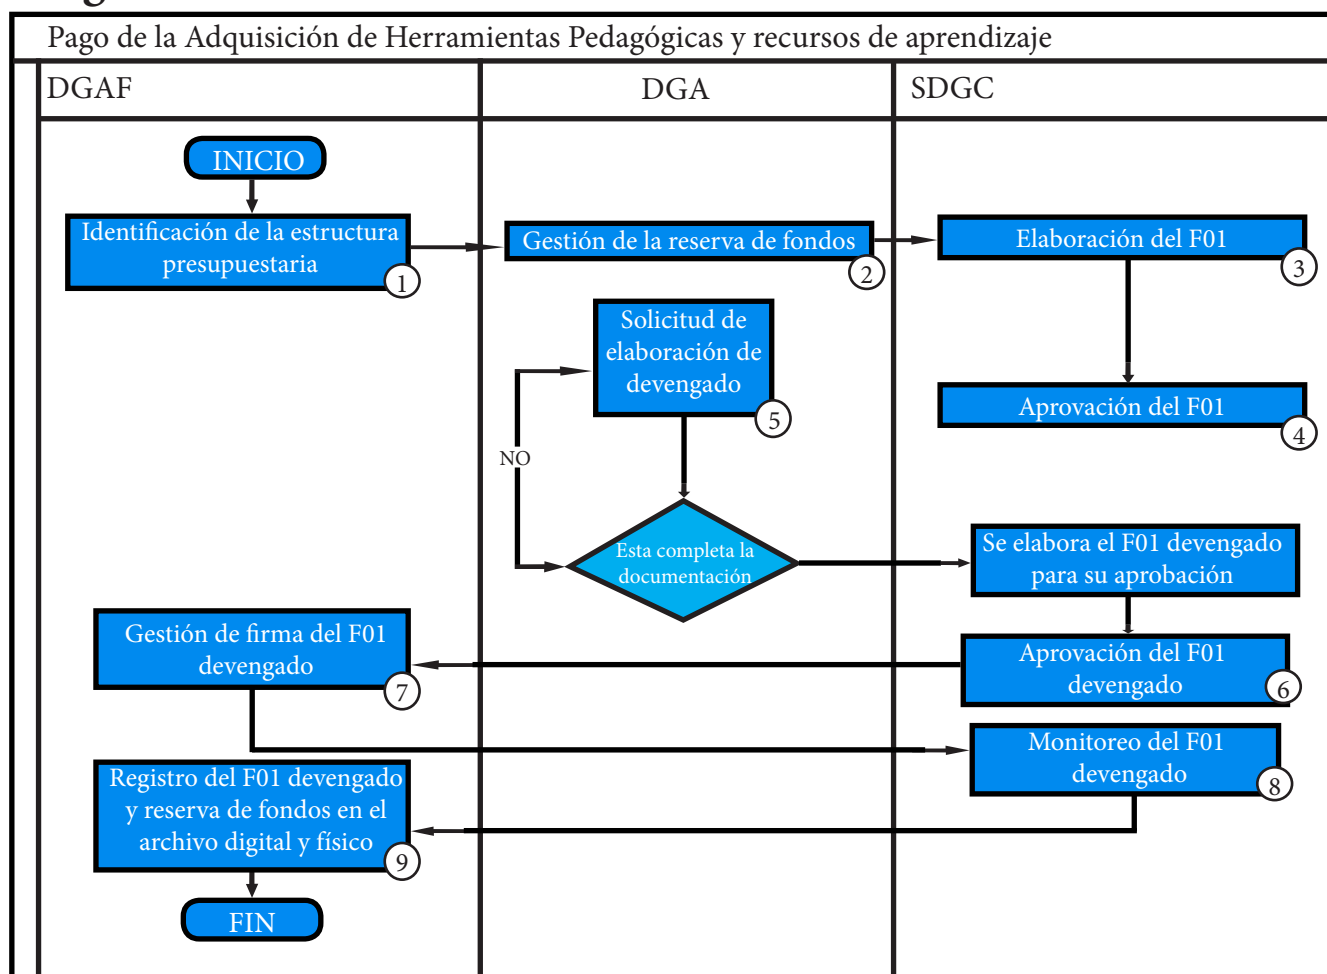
Pago de la Adquisición de Herramientas Pedagógicas y recursos de aprendizaje

DGAF

DGA

SDGC

INICIO

Identificación de la estructura presupuestaria 1

Gestión de la reserva de fondos 2

Elaboración del F01 3

Aprovación del F01 4

Solicitud de elaboración de devengado 5

NO

Esta completa la documentación

Se elabora el F01 devengado para su aprobación

Gestión de firma del F01 devengado 7

Aprovación del F01 devengado 6

Monitoreo del F01 devengado 8

Registro del F01 devengado y reserva de fondos en el archivo digital y físico 9

FIN